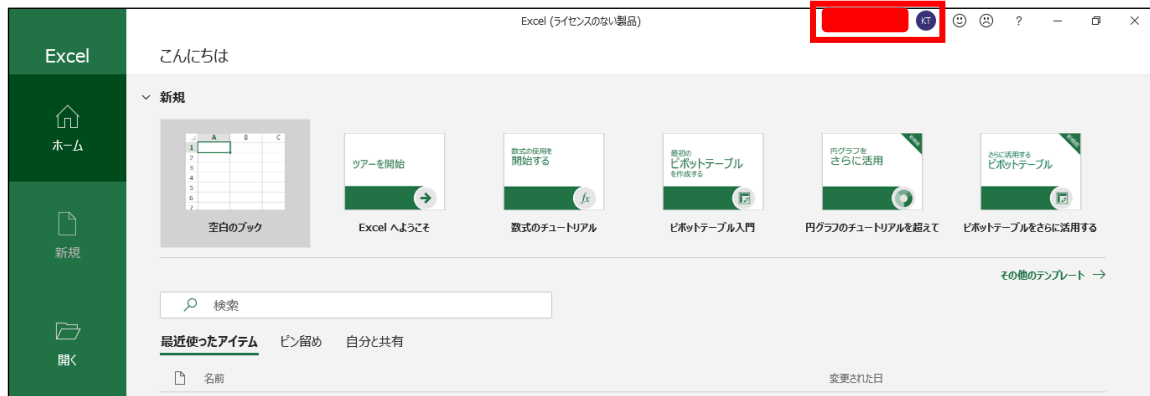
Excel (ライセンスのない製品)

KT

?

Excel

ホーム

新規

開く

こんにちは

新規

| | A | B | C |
|---|---|---|---|
| 1 | | | |
| 2 | | | |
| 3 | | | |
| 4 | | | |
| 5 | | | |
| 6 | | | |
| 7 | | | |

空白のブック

ツアーを開始

Excel へようこそ

数式の使用を 開始する

$fx$

数式のチュートリアル

最初の ピボットテーブル を作成する

ピボットテーブル入門

新機能

円グラフを さらに活用

円グラフのチュートリアルを超えて

新機能

さらに活用する ピボットテーブル

ピボットテーブルをさらに活用する

その他のテンプレート →

検索

最近使ったアイテム　ピン留め　自分と共有

名前

変更された日